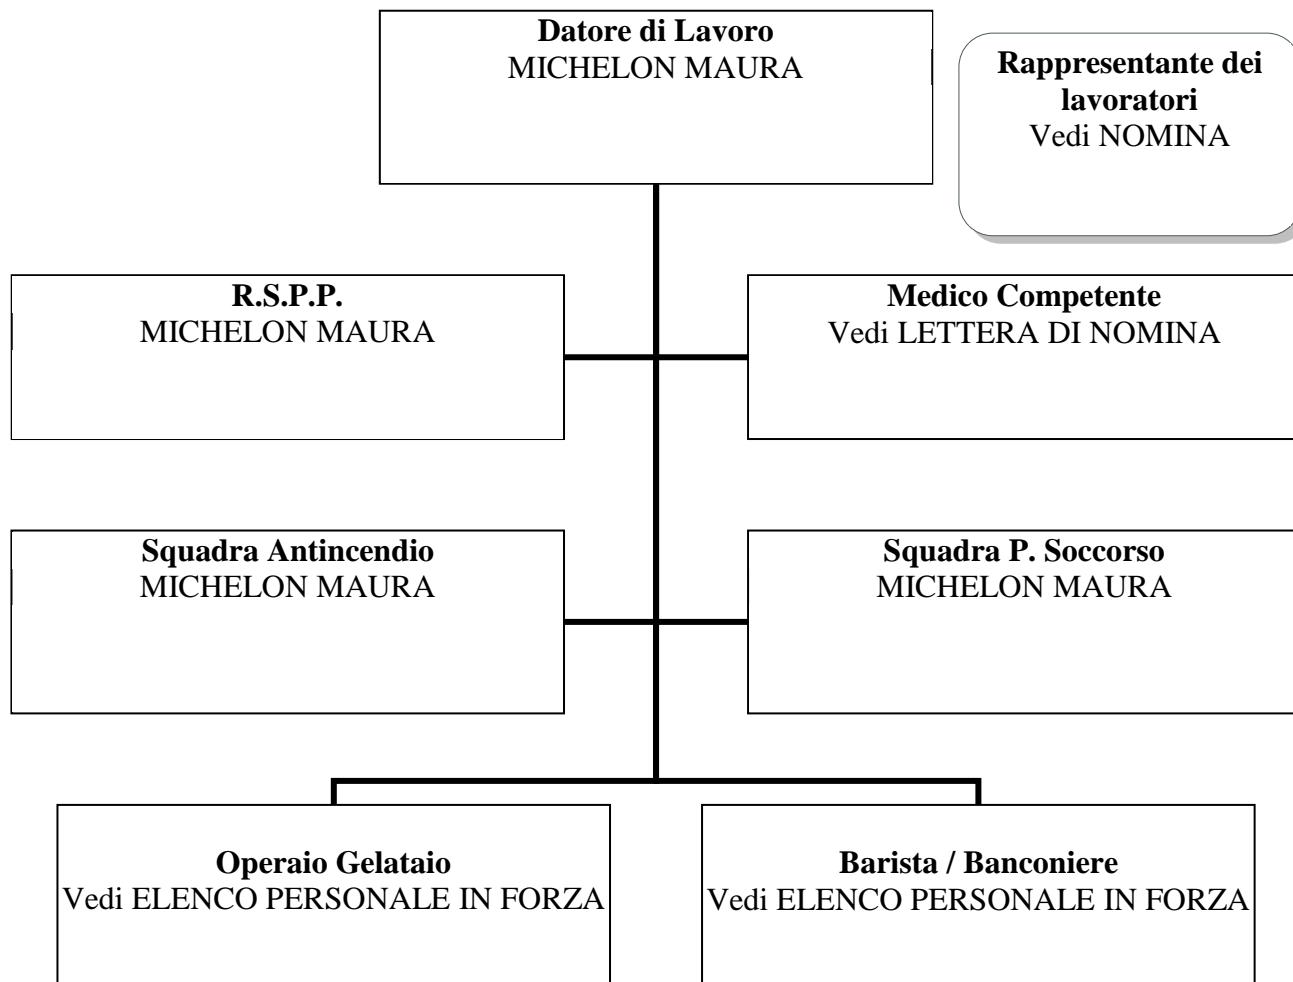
**Datore di Lavoro**
MICHELON MAURA

**Rappresentante dei lavoratori**
Vedi NOMINA

**R.S.P.P.**
MICHELON MAURA

**Medico Competente**
Vedi LETTERA DI NOMINA

**Squadra Antincendio**
MICHELON MAURA

**Squadra P. Soccorso**
MICHELON MAURA

**Operaio Gelataio**
Vedi ELENCO PERSONALE IN FORZA

**Barista / Banconiere**
Vedi ELENCO PERSONALE IN FORZA